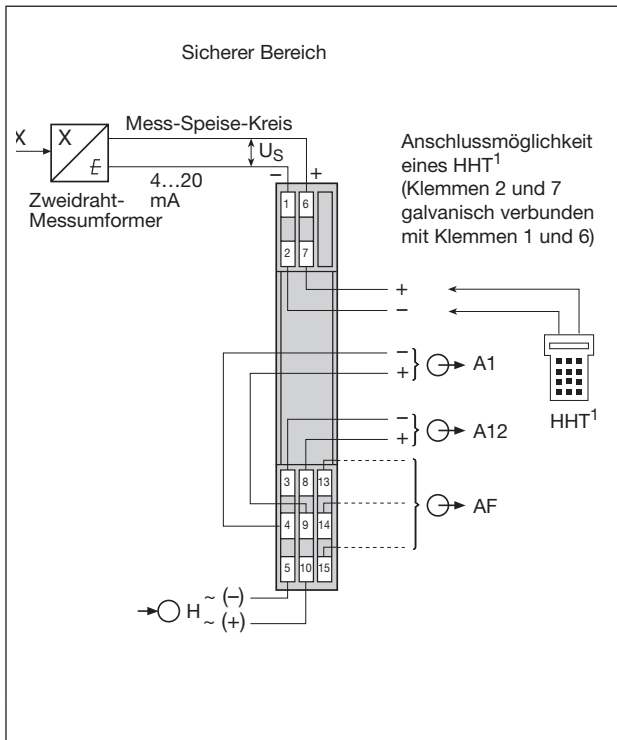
Sicherer Bereich

X

X

E

Mess-Speise-Kreis

$U_S$

−

+

4…20 mA

Zweidraht-Messumformer

Anschlussmöglichkeit eines HHT$^1$ (Klemmen 2 und 7 galvanisch verbunden mit Klemmen 1 und 6)

1

6

2

7

+

−

HHT$^1$

−

+

A1

−

+

A12

3

8

13

4

9

14

AF

5

10

15

H

~ (−)

~ (+)